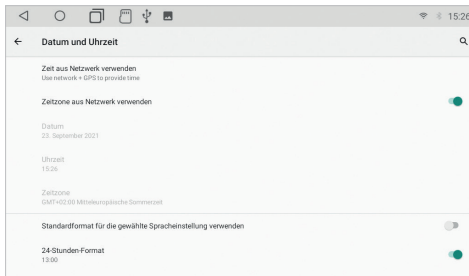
15:26

Datum und Uhrzeit

Zeit aus Netzwerk verwenden
Use network + GPS to provide time

Zeitzone aus Netzwerk verwenden

Datum
25. September 2021

Uhrzeit
15:26

Zeitzone
GMT+02:00 Mitteleuropäische Sommerzeit

Standardformat für die gewählte Spracheinstellung verwenden

24-Stunden-Format
13:00